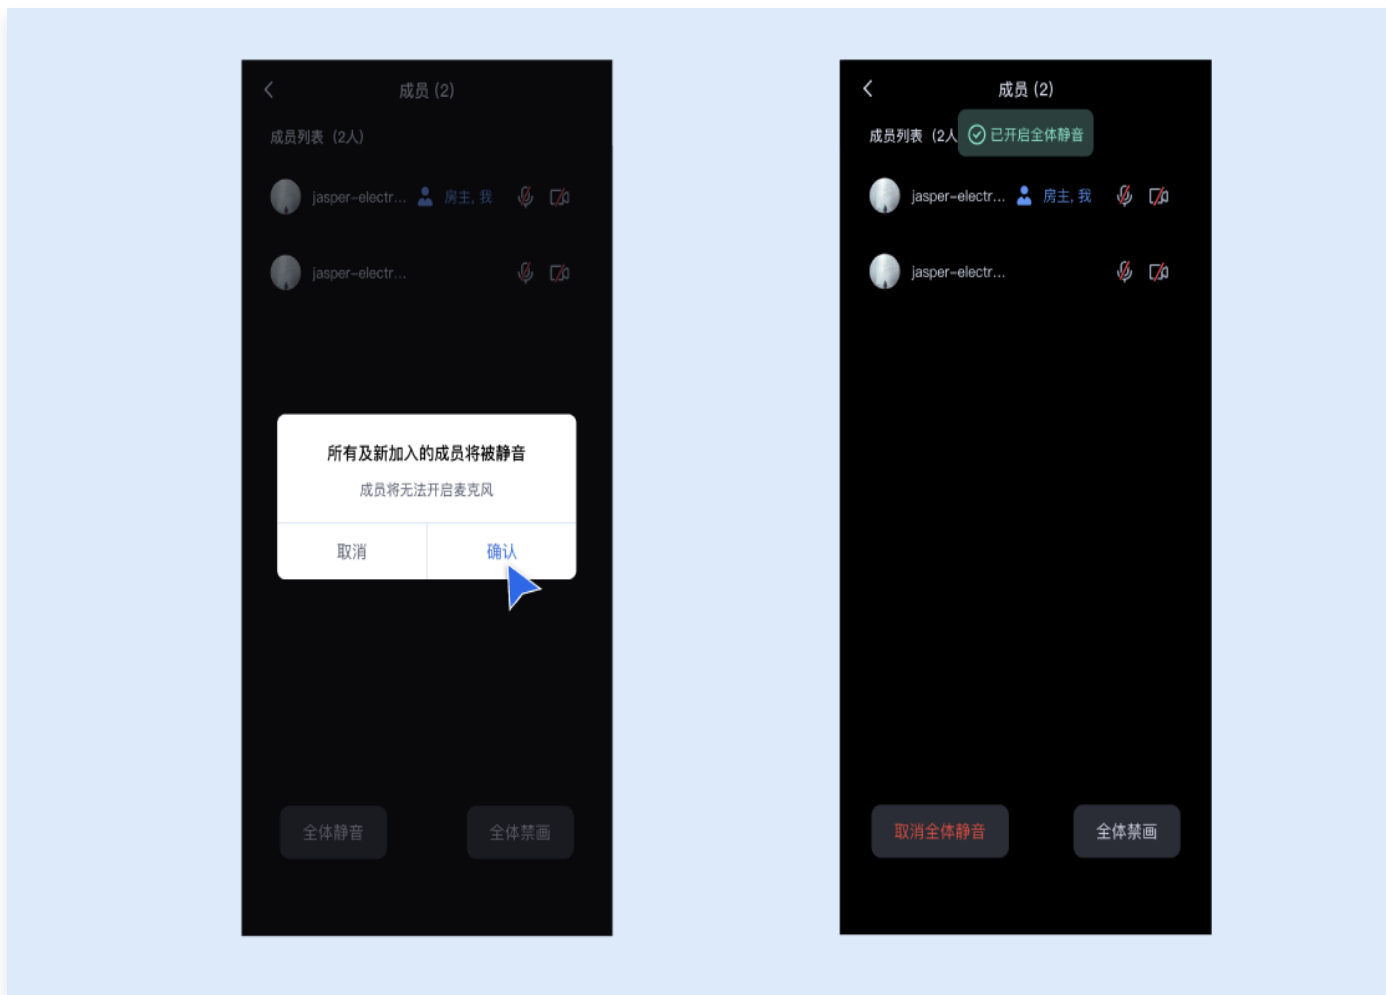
成员 (2)

成员列表（2人）

jasper-electr... 房主, 我

jasper-electr...

所有及新加入的成员将被静音

成员将无法开启麦克风

取消 确认

全体静音 全体禁画

成员 (2)

成员列表（2人 已开启全体静音

jasper-electr... 房主, 我

jasper-electr...

取消全体静音 全体禁画